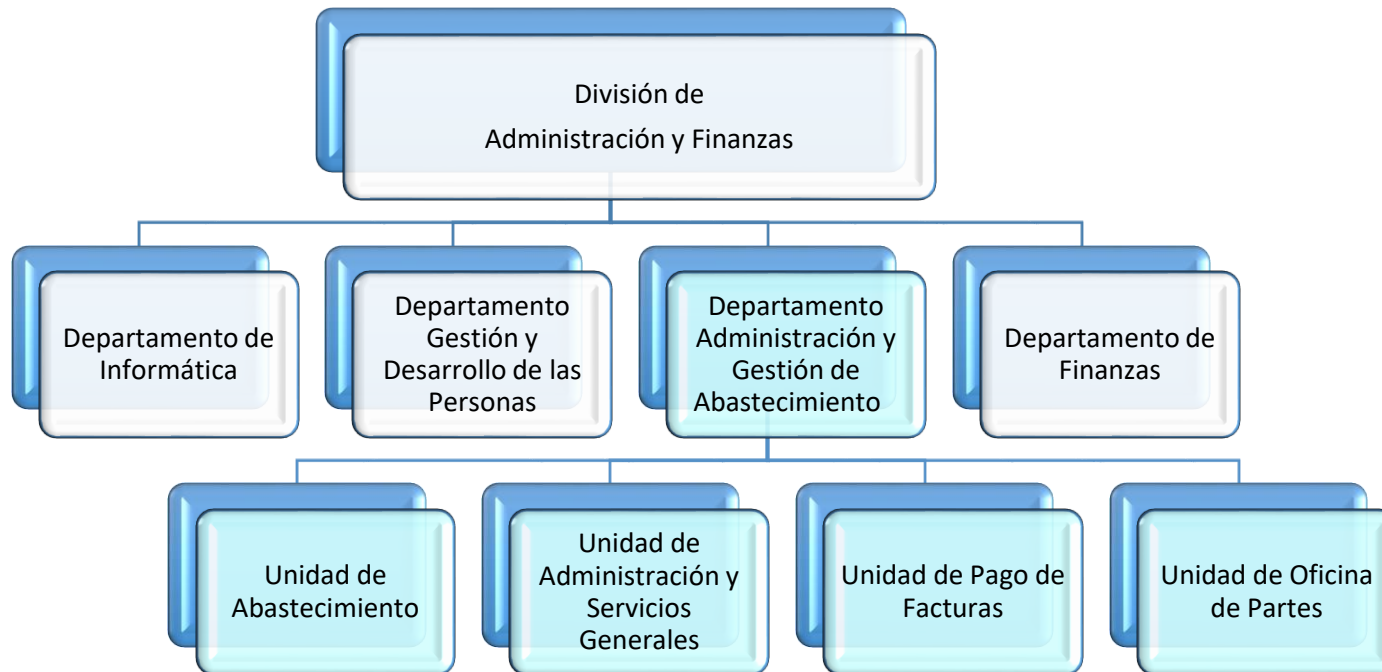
División de
Administración y Finanzas

Departamento de Informática

Departamento Gestión y Desarrollo de las Personas

Departamento Administración y Gestión de Abastecimiento

Departamento de Finanzas

Unidad de Abastecimiento

Unidad de Administración y Servicios Generales

Unidad de Pago de Facturas

Unidad de Oficina de Partes